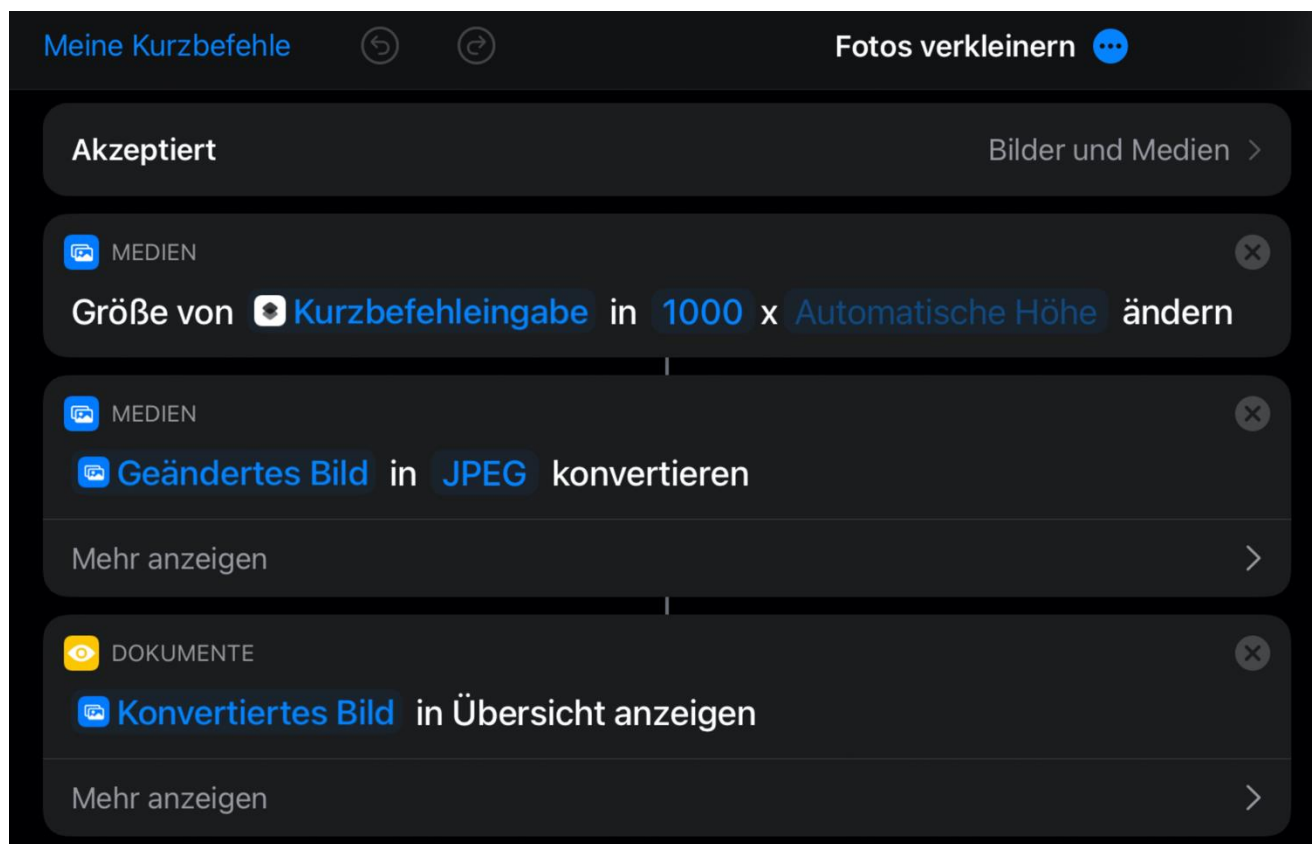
Meine Kurzbefehle

Fotos verkleinern

Akzeptiert

Bilder und Medien

MEDIEN

Größe von Kurzbefehleingabe in 1000 x Automatische Höhe ändern

MEDIEN

Geändertes Bild in JPEG konvertieren

Mehr anzeigen

DOKUMENTE

Konvertiertes Bild in Übersicht anzeigen

Mehr anzeigen